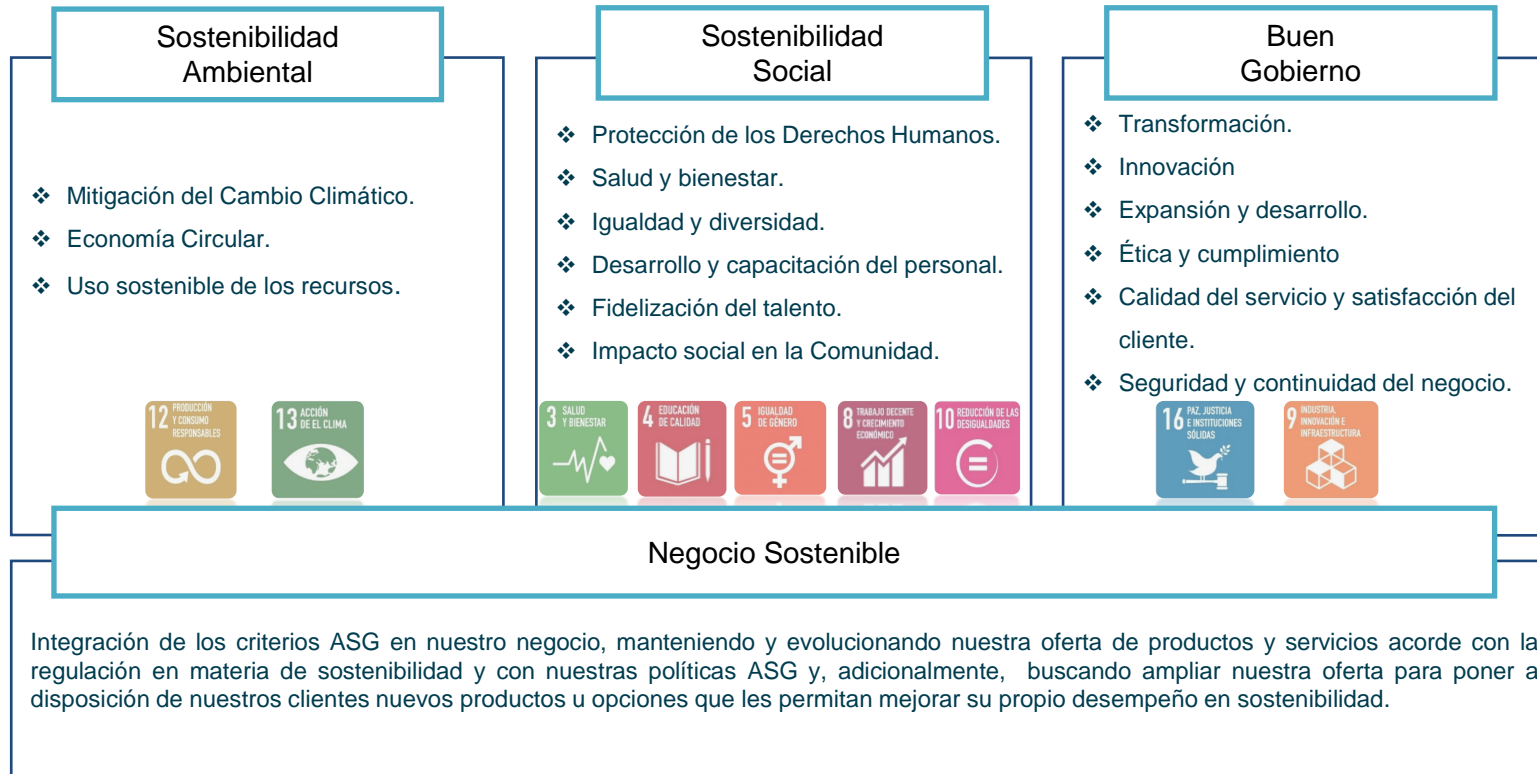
Sostenibilidad Ambiental

❖ Mitigación del Cambio Climático.
❖ Economía Circular.
❖ Uso sostenible de los recursos.

12 PRODUCCIÓN Y CONSUMO RESPONSABLES

13 ACCIÓN DE EL CLIMA

Sostenibilidad Social

❖ Protección de los Derechos Humanos.
❖ Salud y bienestar.
❖ Igualdad y diversidad.
❖ Desarrollo y capacitación del personal.
❖ Fidelización del talento.
❖ Impacto social en la Comunidad.

3 SALUD Y BIENESTAR

4 EDUCACIÓN DE CALIDAD

5 IGUALDAD DE GÉNERO

8 TRABAJO DECENTE Y CRECIMIENTO ECONÓMICO

10 REDUCCIÓN DE LAS DESIGUALDADES

Buen Gobierno

❖ Transformación.
❖ Innovación
❖ Expansión y desarrollo.
❖ Ética y cumplimiento
❖ Calidad del servicio y satisfacción del cliente.
❖ Seguridad y continuidad del negocio.

16 PAZ, JUSTICIA E INSTITUCIONES SÓLIDAS

9 INDUSTRIA, INNOVACIÓN E INFRAESTRUCTURA

Negocio Sostenible

Integración de los criterios ASG en nuestro negocio, manteniendo y evolucionando nuestra oferta de productos y servicios acorde con la regulación en materia de sostenibilidad y con nuestras políticas ASG y, adicionalmente, buscando ampliar nuestra oferta para poner a disposición de nuestros clientes nuevos productos u opciones que les permitan mejorar su propio desempeño en sostenibilidad.